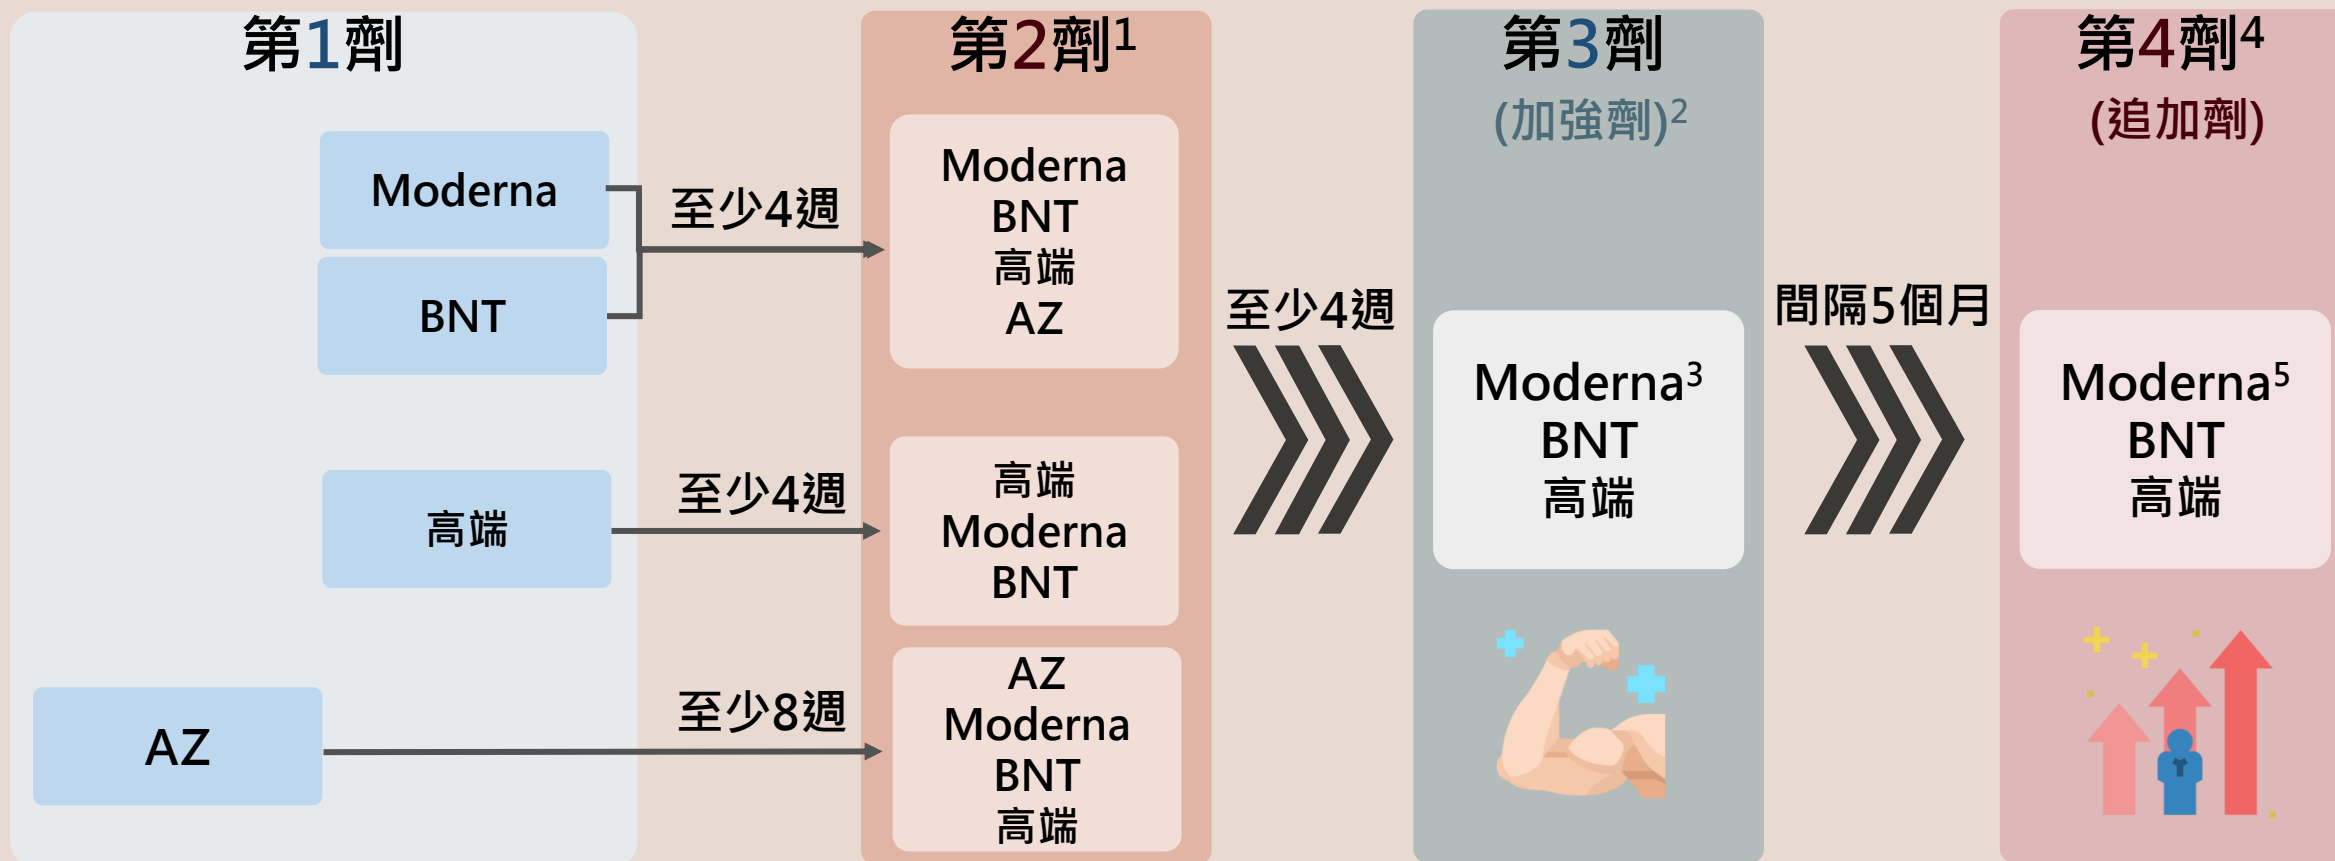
第1劑

Moderna

BNT

高端

AZ

至少4週

至少4週

至少8週

第2劑$^1$

Moderna
BNT
高端
AZ

高端
Moderna
BNT

AZ
Moderna
BNT
高端

至少4週

第3劑
(加強劑)$^2$

Moderna$^3$
BNT
高端

間隔5個月

第4劑$^4$
(追加劑)

Moderna$^5$
BNT
高端